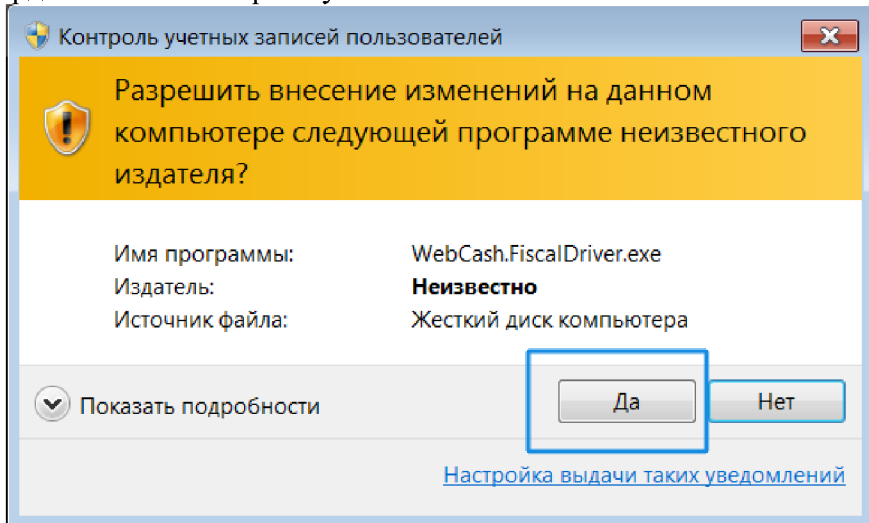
Контроль учетных записей пользователей

Разрешить внесение изменений на данном компьютере следующей программе неизвестного издателя?

| | |
|---|---|
| Имя программы: | WebCash.FiscalDriver.exe |
| Издатель: | **Неизвестно** |
| Источник файла: | Жесткий диск компьютера |

Показать подробности

Да

Нет

Настройка выдачи таких уведомлений